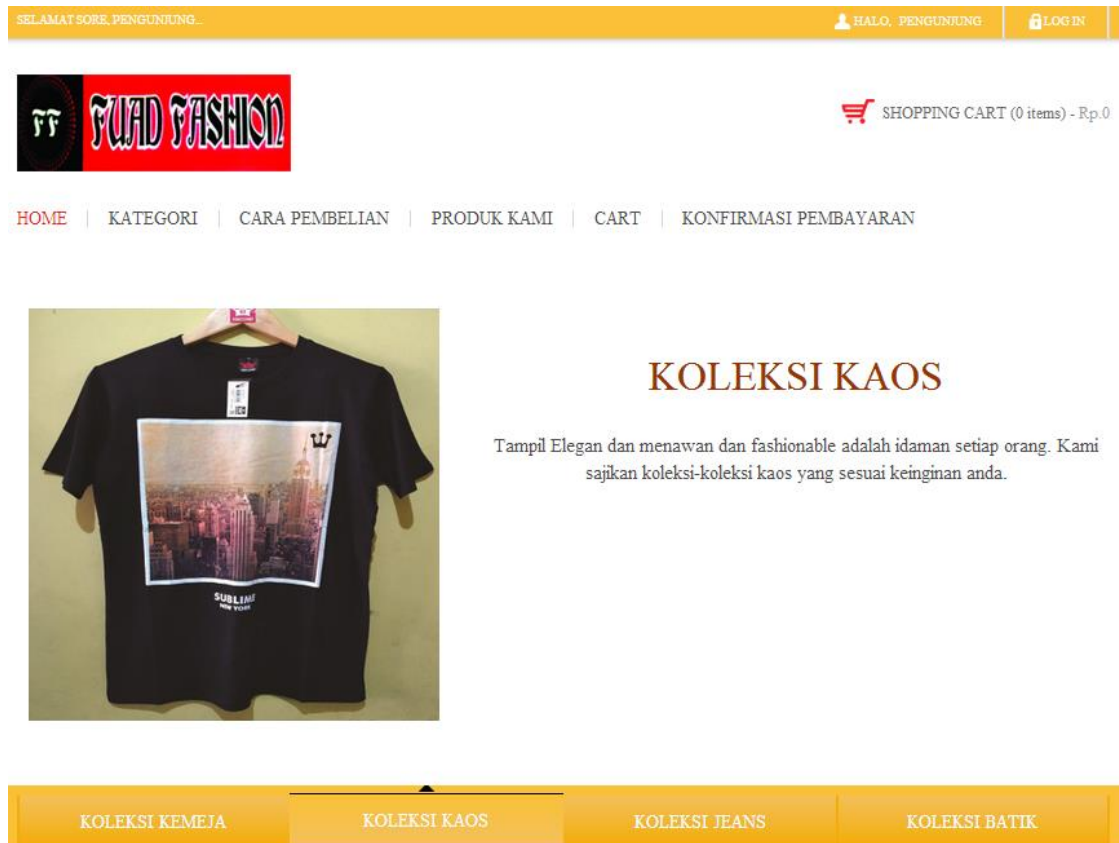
SELAMAT SORE, PENGUNJUNG...

HALO, PENGUNJUNG

LOG IN

FF FUAD FASHION

SHOPPING CART (0 items) - Rp.0

HOME | KATEGORI | CARA PEMBELIAN | PRODUK KAMI | CART | KONFIRMASI PEMBAYARAN

SUBLIME NEW YORK

KOLEKSI KAOS

Tampil Elegan dan menawan dan fashionable adalah idaman setiap orang. Kami sajikan koleksi-koleksi kaos yang sesuai keinginan anda.

KOLEKSI KEMEJA

KOLEKSI KAOS

KOLEKSI JEANS

KOLEKSI BATIK